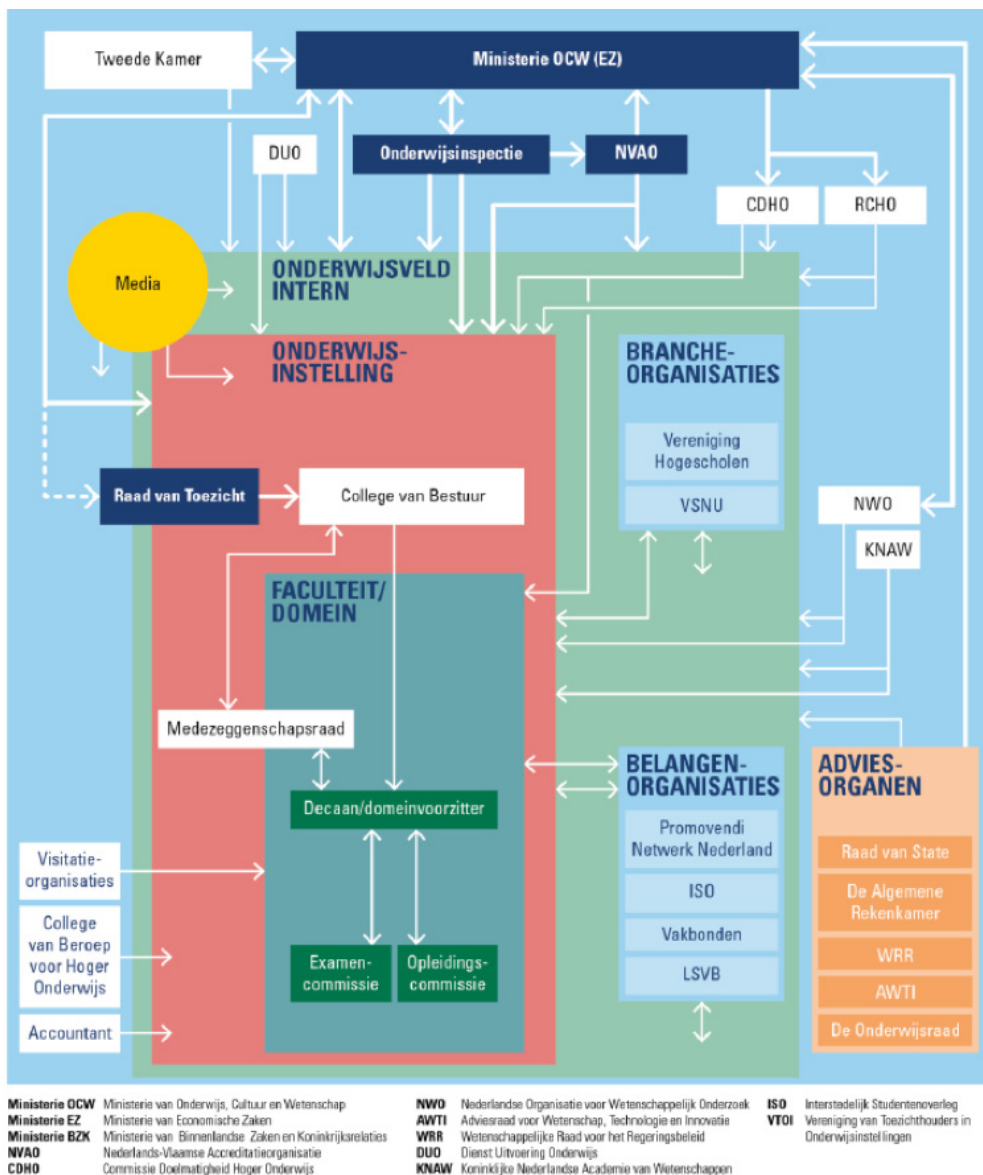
Tweede Kamer

Ministerie OCW (EZ)

DUO

Onderwijsinspectie

NVAO

CDHO

RCHO

Media

ONDERWIJSVELD INTERN

ONDERWIJS-INSTELLING

BRANCHE-ORGANISATIES

Vereniging Hogescholen

VSNU

Raad van Toezicht

College van Bestuur

NWO

KNAW

FACULTEIT/ DOMEIN

Medezeggenschapsraad

Decaan/domeinvoorzitter

BELANGEN-ORGANISATIES

Promovendi Netwerk Nederland

ISO

Vakbonden

LSVB

ADVIES-ORGANEN

Raad van State

De Algemene Rekenkamer

WRR

AWTI

De Onderwijsraad

Visitatie-organisaties

College van Beroep voor Hoger Onderwijs

Accountant

Examen-commissie

Opleidings-commissie

Ministerie OCW Ministerie van Onderwijs, Cultuur en Wetenschap
Ministerie EZ Ministerie van Economische Zaken
Ministerie BZK Ministerie van Binnenlandse Zaken en Koninkrijksrelaties
NVAO Nederlands-Vlaamse Accreditatieorganisatie
CDHO Commissie Doelmatigheid Hoger Onderwijs

NWO Nederlandse Organisatie voor Wetenschappelijk Onderzoek
AWTI Adviesraad voor Wetenschap, Technologie en Innovatie
WRR Wetenschappelijke Raad voor het Regeringsbeleid
DUO Dienst Uitvoering Onderwijs
KNAW Koninklijke Nederlandse Academie van Wetenschappen

ISO Interstedelijk Studentenoverleg
VTOI Vereniging van Toezichthouders in Onderwijsinstellingen